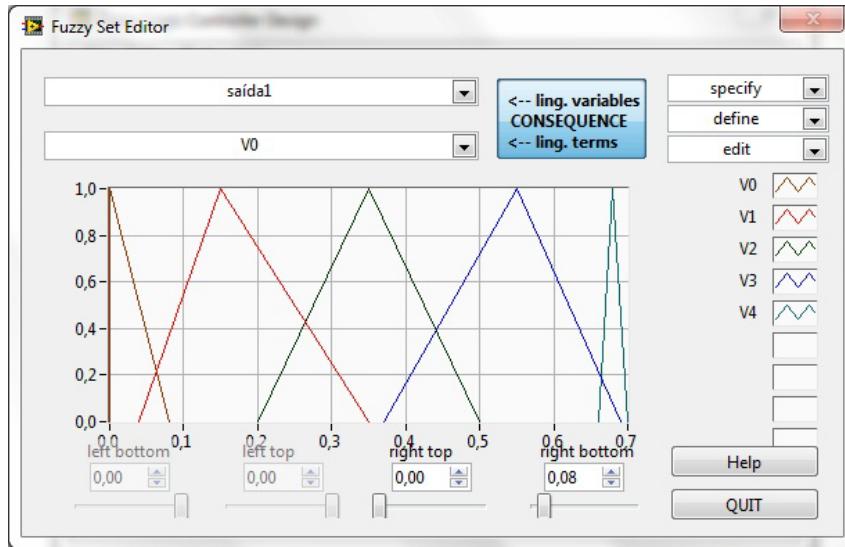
Fuzzy Set Editor

saída1

V0

<-- ling. variables
CONSEQUENCE
<-- ling. terms

specify
define
edit

V0
V1
V2
V3
V4

1,0
0,8
0,6
0,4
0,2
0,0
0,0
0,1
0,2
0,3
0,4
0,5
0,6
0,7

left bottom
0,00
left top
0,00
right top
0,00
right bottom
0,08

Help
QUIT